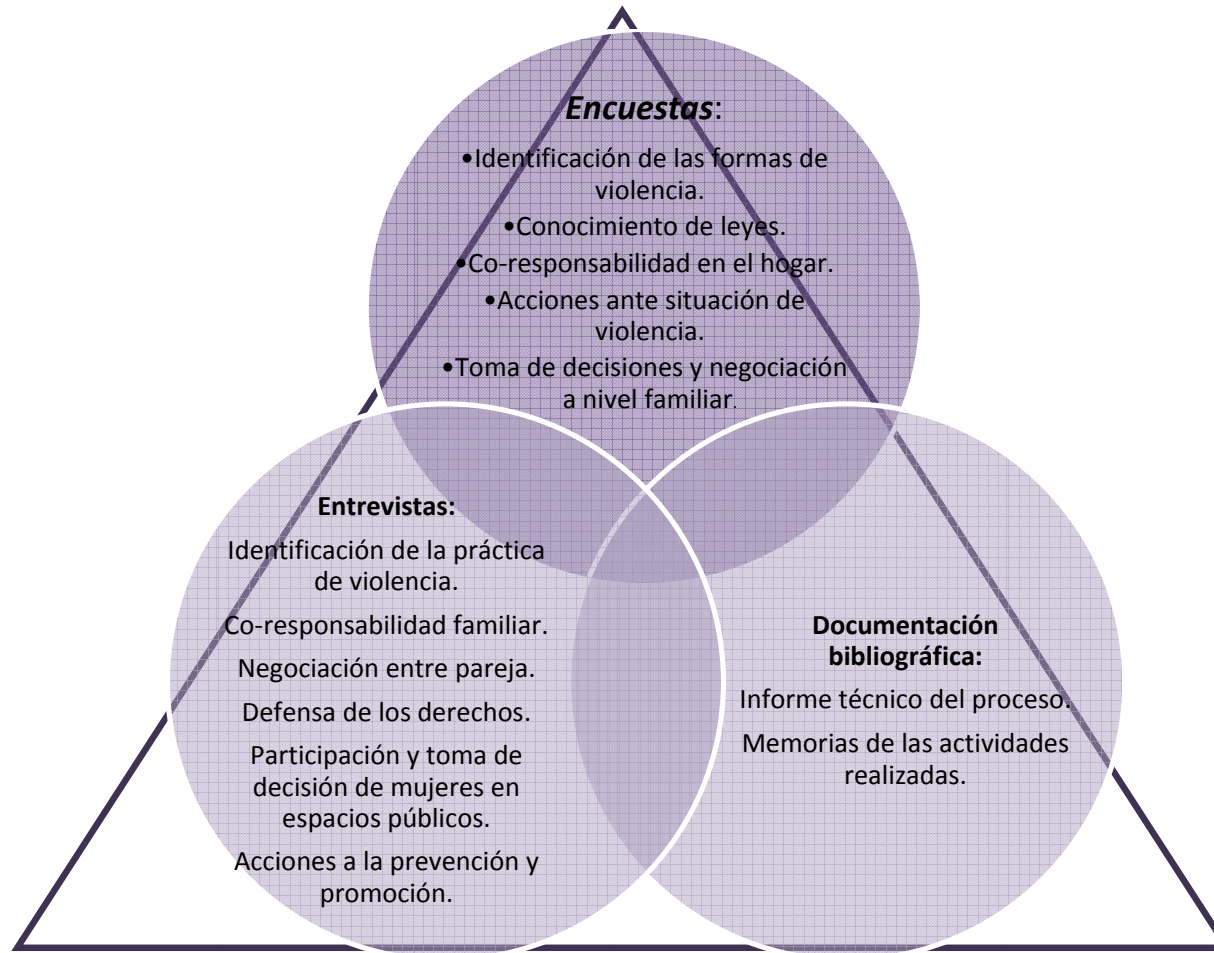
*Encuestas*:

•Identificación de las formas de violencia.

•Conocimiento de leyes.

•Co-responsabilidad en el hogar.

•Acciones ante situación de violencia.

•Toma de decisiones y negociación a nivel familiar.

**Entrevistas:**

Identificación de la práctica de violencia.

Co-responsabilidad familiar.

Negociación entre pareja.

Defensa de los derechos.

Participación y toma de decisión de mujeres en espacios públicos.

Acciones a la prevención y promoción.

**Documentación bibliográfica:**

Informe técnico del proceso.

Memorias de las actividades realizadas.